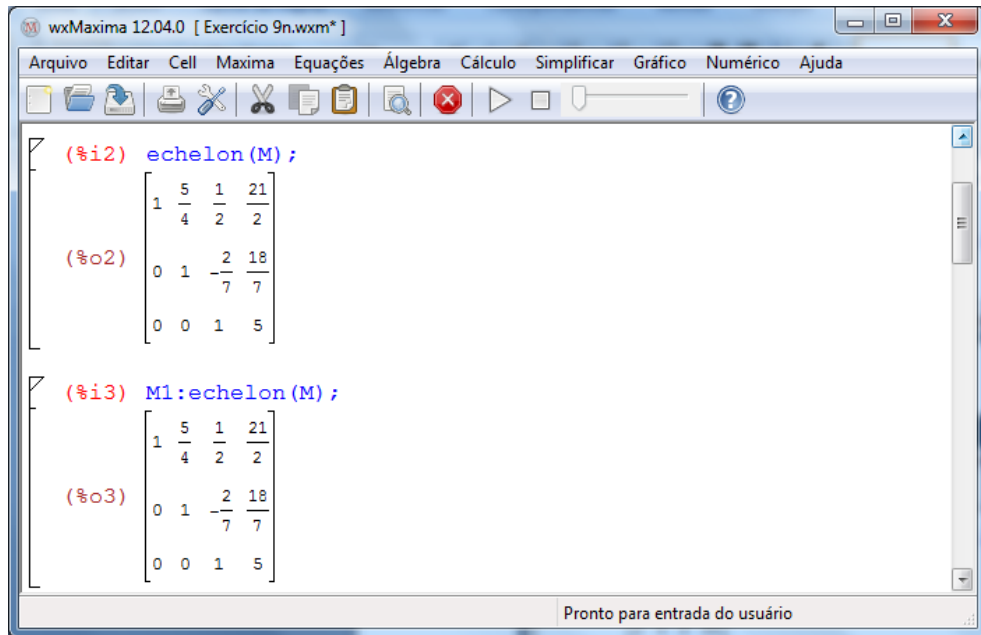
wxMaxima 12.04.0 [ Exercício 9n.wxm* ]

Arquivo Editar Cell Maxima Equações Álgebra Cálculo Simplificar Gráfico Numérico Ajuda

(%i2) echelon(M);

(%o2) $\begin{bmatrix} 1 & \frac{5}{4} & \frac{1}{2} & \frac{21}{2} \\ 0 & 1 & -\frac{2}{7} & \frac{18}{7} \\ 0 & 0 & 1 & 5 \end{bmatrix}$

(%i3) M1:echelon(M);

(%o3) $\begin{bmatrix} 1 & \frac{5}{4} & \frac{1}{2} & \frac{21}{2} \\ 0 & 1 & -\frac{2}{7} & \frac{18}{7} \\ 0 & 0 & 1 & 5 \end{bmatrix}$

Pronto para entrada do usuário